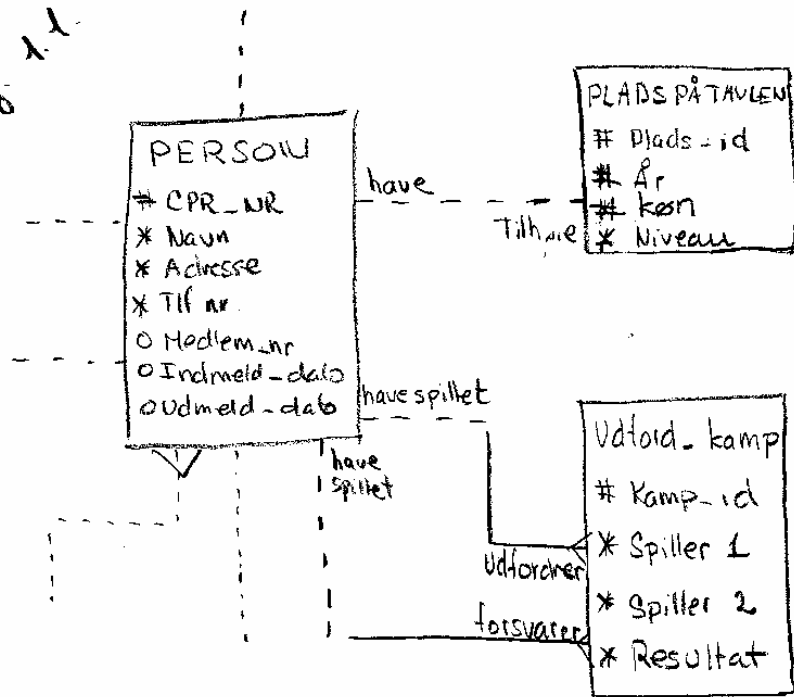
PERSON
# CPR_NR
* Navn
* Adresse
* Tlf nr
o Medlem_nr
o Indmeld_dato
o Udmeld_dato

have
Tilhøre

PLADS PÅ TAVLEN
# Plads_id
# År
# køn
* Niveau

have spillet
have spillet

Udford_kamp
# Kamp_id
* Spiller 1
* Spiller 2
* Resultat

Udfordrer
forsvarer